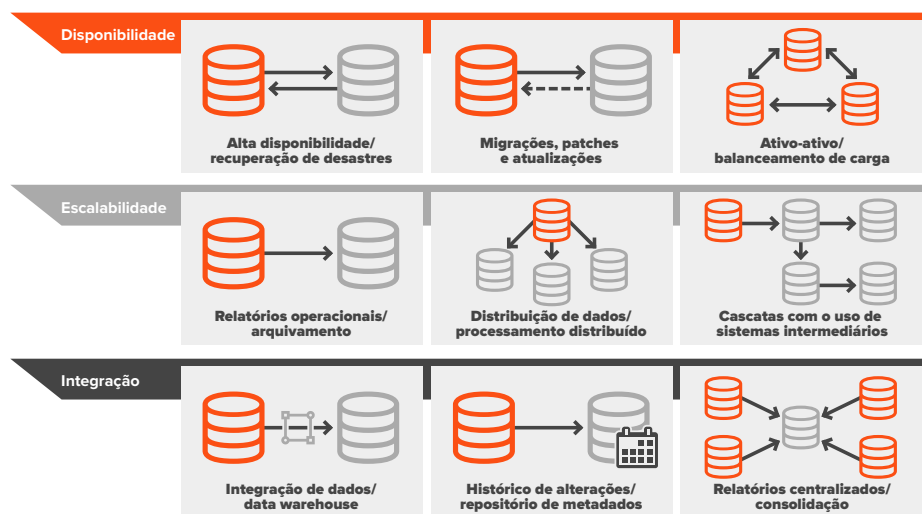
Disponibilidade

Alta disponibilidade/ recuperação de desastres

Migrações, patches e atualizações

Ativo-ativo/ balanceamento de carga

Escalabilidade

Relatórios operacionais/ arquivamento

Distribuição de dados/ processamento distribuído

Cascatas com o uso de sistemas intermediários

Integração

Integração de dados/ data warehouse

Histórico de alterações/ repositório de metadados

Relatórios centralizados/ consolidação